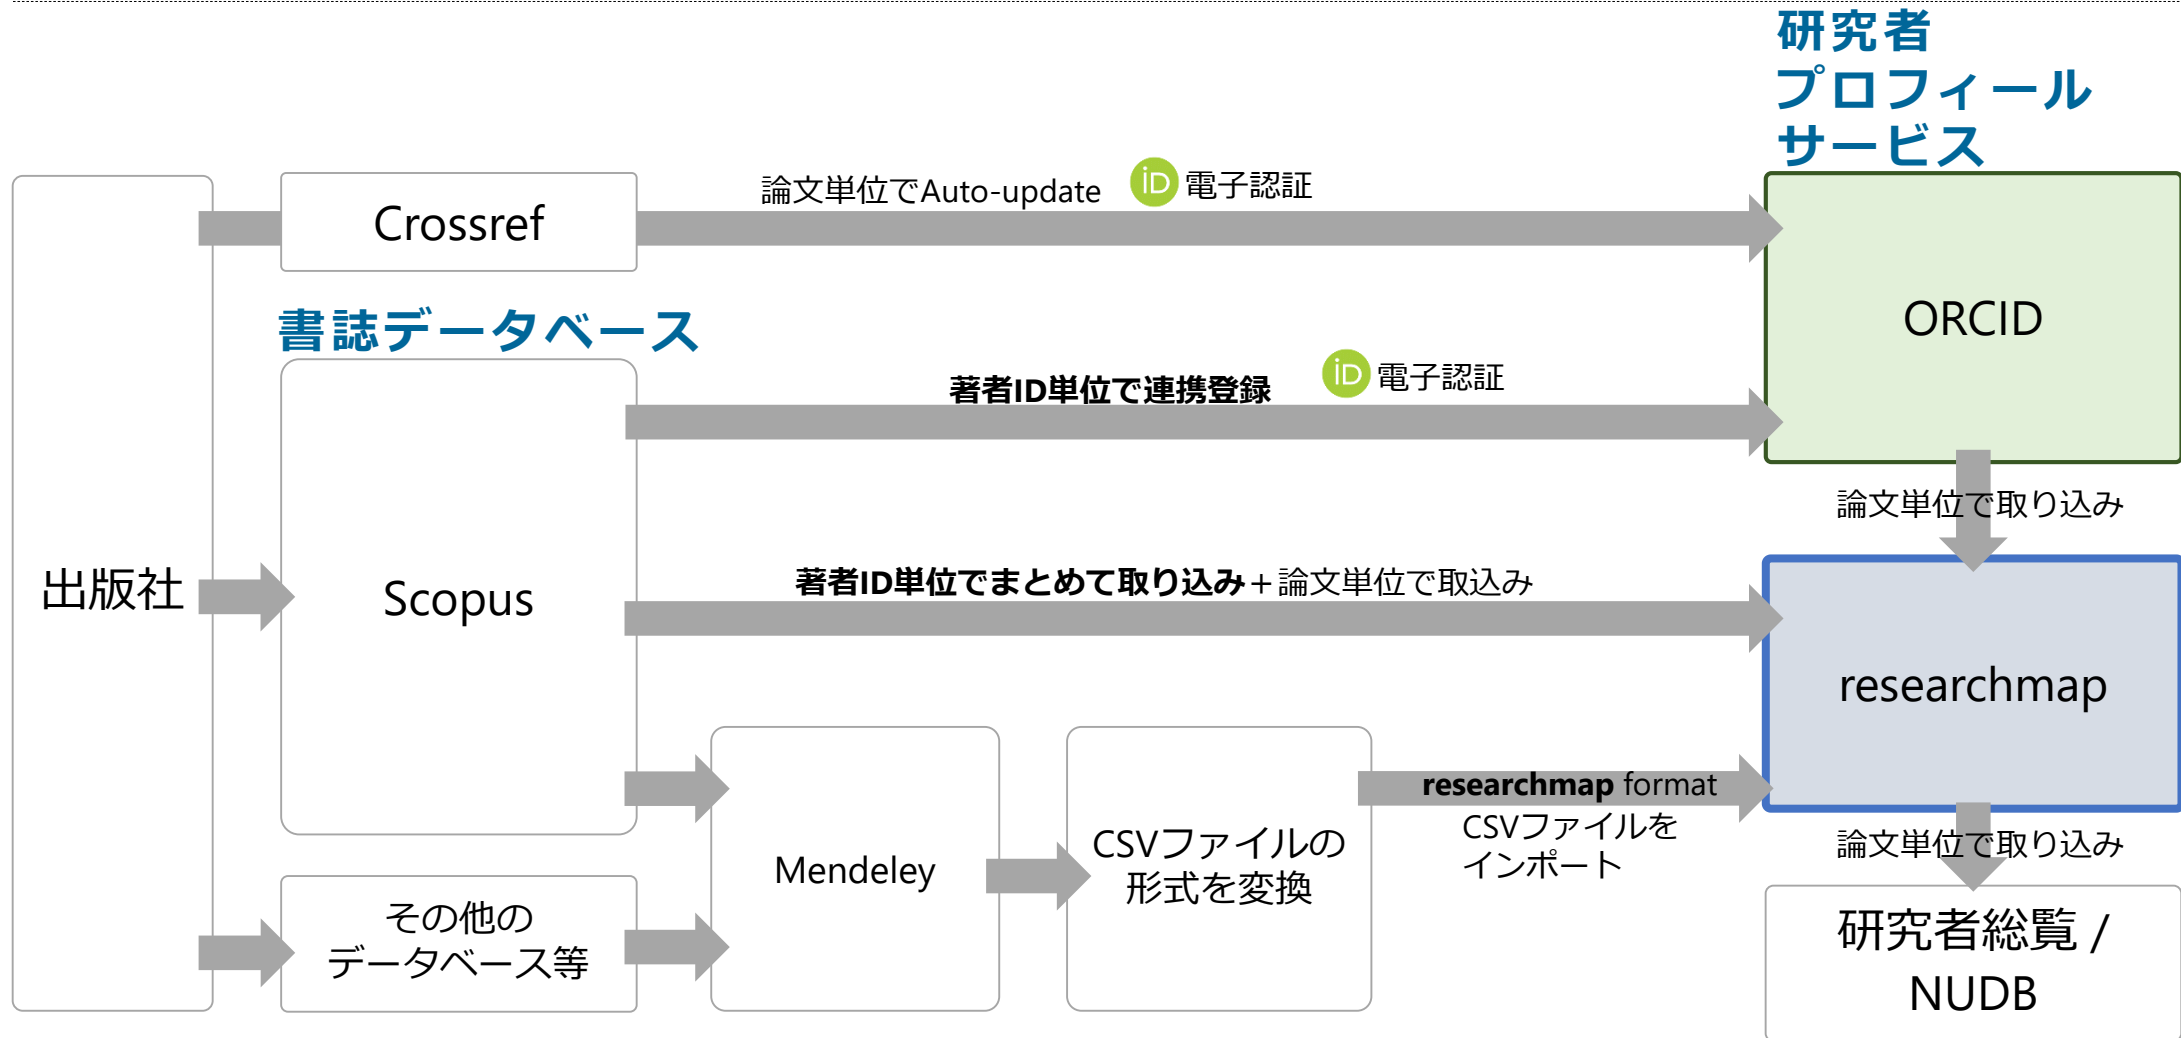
研究者
プロフィール
サービス

出版社

Crossref

論文単位でAuto-update iD 電子認証

ORCID

書誌データベース

Scopus

著者ID単位で連携登録 iD 電子認証

論文単位で取り込み

著者ID単位でまとめて取り込み＋論文単位で取込み

researchmap

Mendeley

CSVファイルの形式を変換

researchmap format
CSVファイルをインポート

論文単位で取り込み

その他のデータベース等

研究者総覧 / NUDB